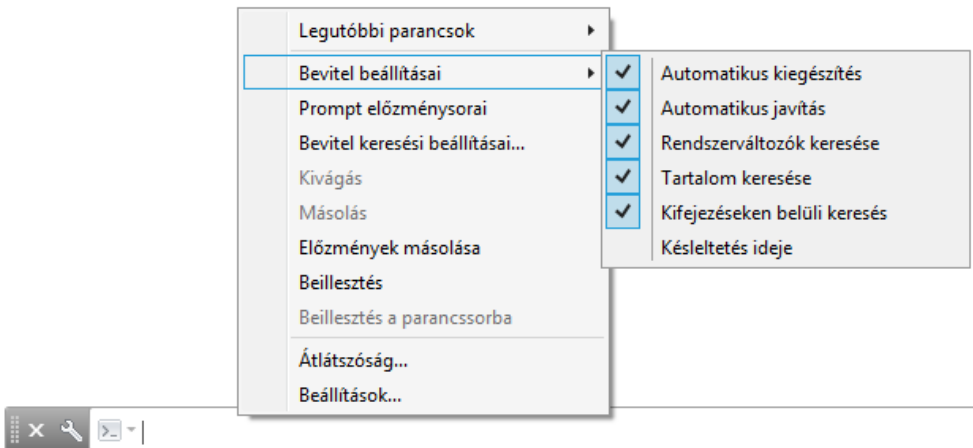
Legutóbbi parancsok
Bevitel beállításai
Prompt előzménysorai
Bevitel keresési beállításai...
Kivágás
Másolás
Előzmények másolása
Beillesztés
Beillesztés a parancssorba
Átlátszóság...
Beállítások...

Automatikus kiegészítés
Automatikus javítás
Rendszerváltozók keresése
Tartalom keresése
Kifejezéseken belüli keresés
Késleltetés ideje